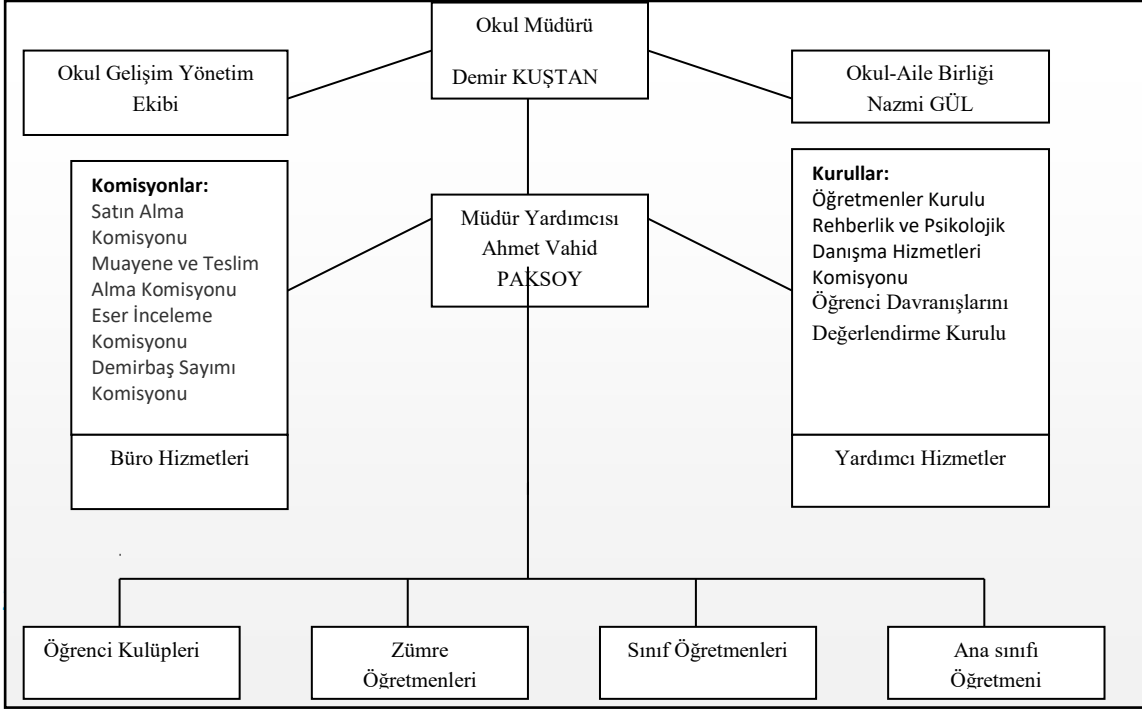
Okul Müdürü
Demir KUŞTAN

Okul Gelişim Yönetim Ekibi

Okul-Aile Birliği
Nazmi GÜL

**Komisyonlar:**
Satın Alma Komisyonu
Muayene ve Teslim Alma Komisyonu
Eser İnceleme Komisyonu
Demirbaş Sayımı Komisyonu

Büro Hizmetleri

Müdür Yardımcısı
Ahmet Vahid PAKSOY

**Kurullar:**
Öğretmenler Kurulu
Rehberlik ve Psikolojik Danışma Hizmetleri Komisyonu
Öğrenci Davranışlarını Değerlendirme Kurulu

Yardımcı Hizmetler

Öğrenci Kulüpleri

Zümre Öğretmenleri

Sınıf Öğretmenleri

Ana sınıfı Öğretmeni